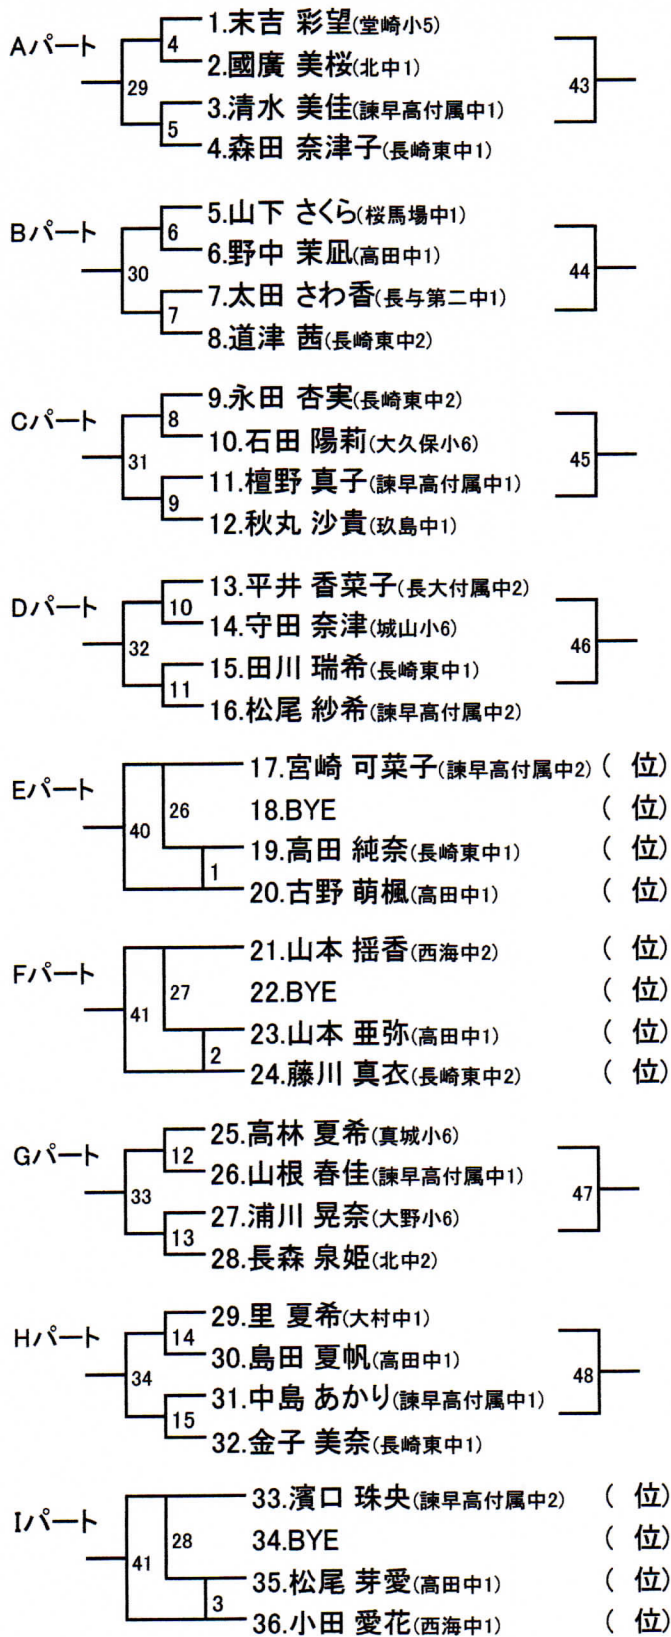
Aパート
4
29
5
1.末吉 彩望(堂崎小5)
2.國廣 美桜(北中1)
3.清水 美佳(諫早高付属中1)
4.森田 奈津子(長崎東中1)
43

Bパート
6
30
7
5.山下 さくら(桜馬場中1)
6.野中 茉凪(高田中1)
7.太田 さわ香(長与第二中1)
8.道津 茜(長崎東中2)
44

Cパート
8
31
9
9.永田 杏実(長崎東中2)
10.石田 陽莉(大久保小6)
11.檀野 真子(諫早高付属中1)
12.秋丸 沙貴(玖島中1)
45

Dパート
10
32
11
13.平井 香菜子(長大付属中2)
14.守田 奈津(城山小6)
15.田川 瑞希(長崎東中1)
16.松尾 紗希(諫早高付属中2)
46

Eパート
40
26
1
17.宮崎 可菜子(諫早高付属中2) ( 位)
18.BYE ( 位)
19.高田 純奈(長崎東中1) ( 位)
20.古野 萌楓(高田中1) ( 位)

Fパート
41
27
2
21.山本 揺香(西海中2) ( 位)
22.BYE ( 位)
23.山本 亜弥(高田中1) ( 位)
24.藤川 真衣(長崎東中2) ( 位)

Gパート
12
33
13
25.高林 夏希(真城小6)
26.山根 春佳(諫早高付属中1)
27.浦川 晃奈(大野小6)
28.長森 泉姫(北中2)
47

Hパート
14
34
15
29.里 夏希(大村中1)
30.島田 夏帆(高田中1)
31.中島 あかり(諫早高付属中1)
32.金子 美奈(長崎東中1)
48

Iパート
41
28
3
33.濱口 珠央(諫早高付属中2) ( 位)
34.BYE ( 位)
35.松尾 芽愛(高田中1) ( 位)
36.小田 愛花(西海中1) ( 位)